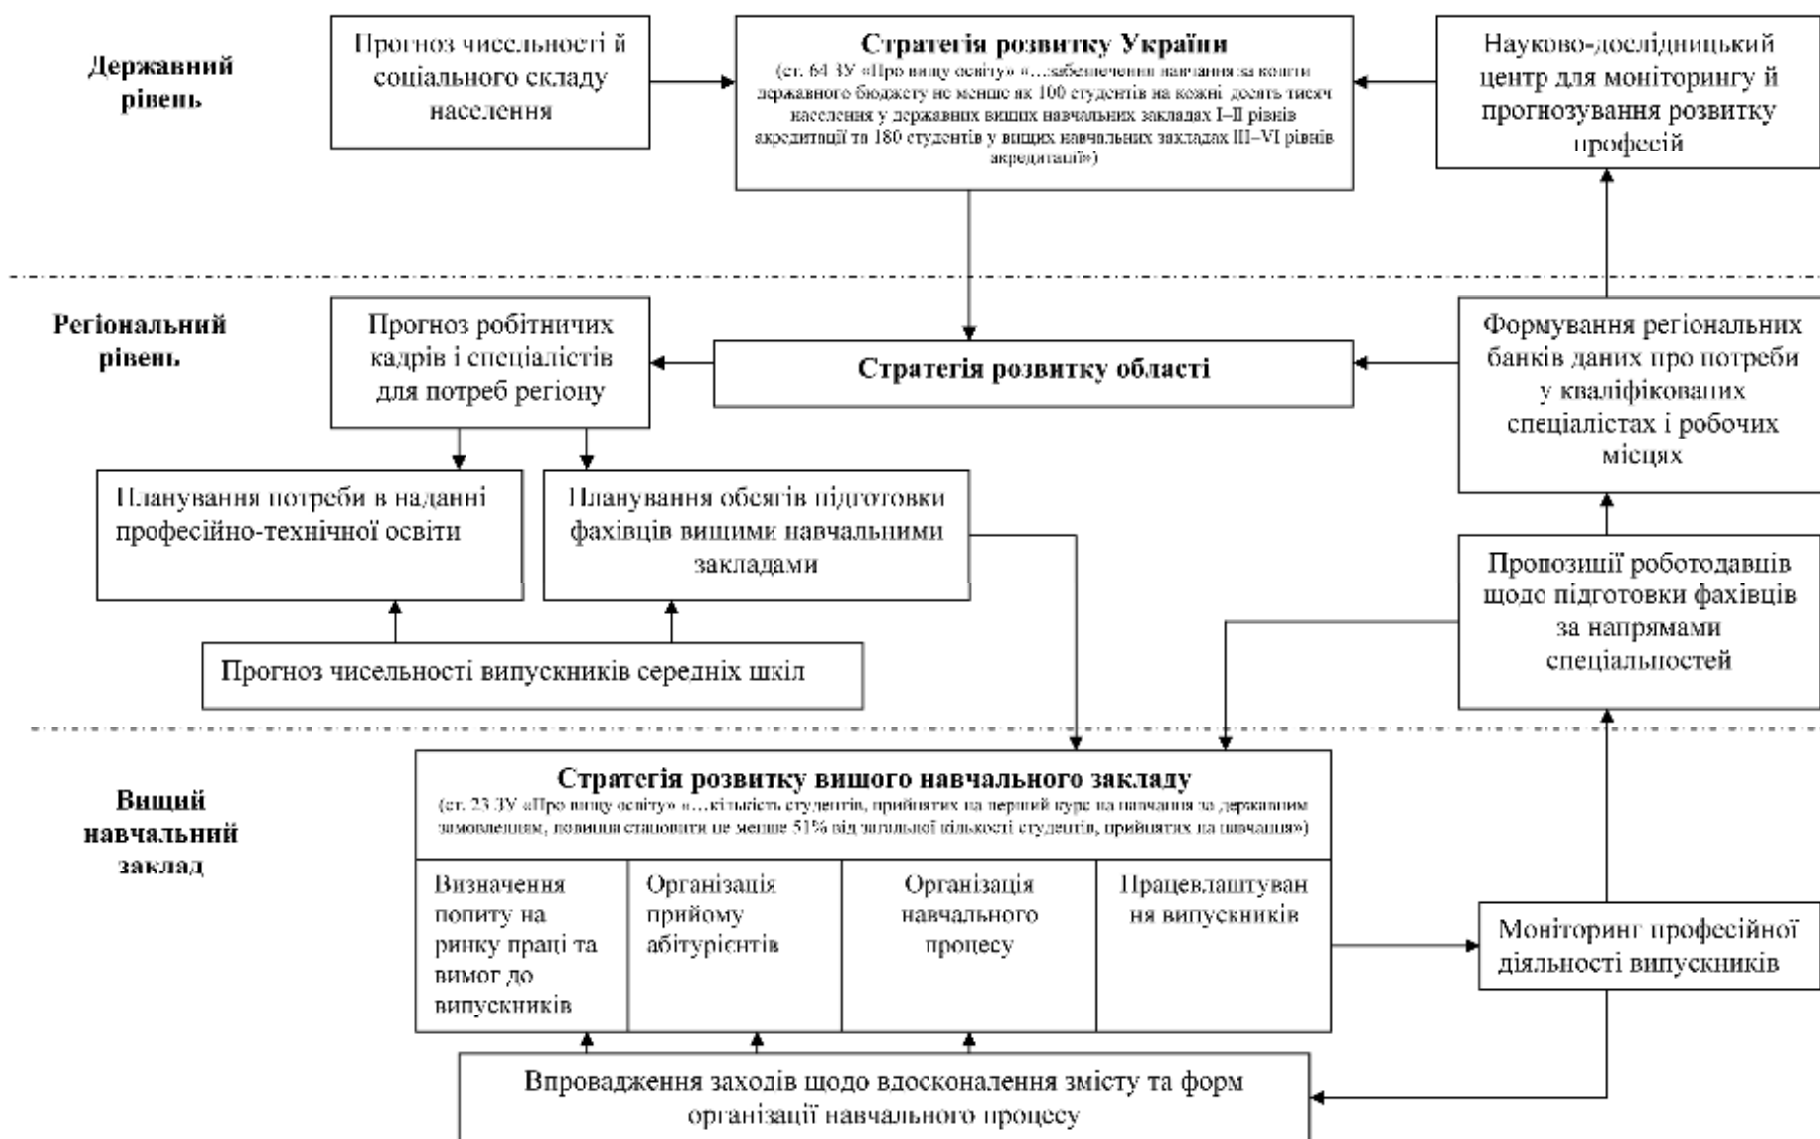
Державний рівень

Прогноз чисельності й соціального складу населення

Стратегія розвитку України
(ст. 64 ЗУ «Про вищу освіту» «…забезпечення навчання за кошти державного бюджету не менше як 100 студентів на кожні десять тисяч населення у державних вищих навчальних закладах I–II рівнів акредитації та 180 студентів у вищих навчальних закладах III–VI рівнів акредитації»)

Науково-дослідницький центр для моніторингу й прогнозування розвитку професій

Регіональний рівень

Прогноз робітничих кадрів і спеціалістів для потреб регіону

Стратегія розвитку області

Формування регіональних банків даних про потреби у кваліфікованих спеціалістах і робочих місцях

Планування потреби в наданні професійно-технічної освіти

Планування обсягів підготовки фахівців вищими навчальними закладами

Пропозиції роботодавців щодо підготовки фахівців за напрямами спеціальностей

Прогноз чисельності випускників середніх шкіл

Вищий навчальний заклад

Стратегія розвитку вищого навчального закладу
(ст. 23 ЗУ «Про вищу освіту» «…кількість студентів, прийнятих на перший курс на навчання за державним замовленням, повинна становити не менше 51% від загальної кількості студентів, прийнятих на навчання»)

| Визначення попиту на ринку праці та вимог до випускників | Організація прийому абітурієнтів | Організація навчального процесу | Працевлаштування випускників |
|---|---|---|---|

Моніторинг професійної діяльності випускників

Впровадження заходів щодо вдосконалення змісту та форм організації навчального процесу